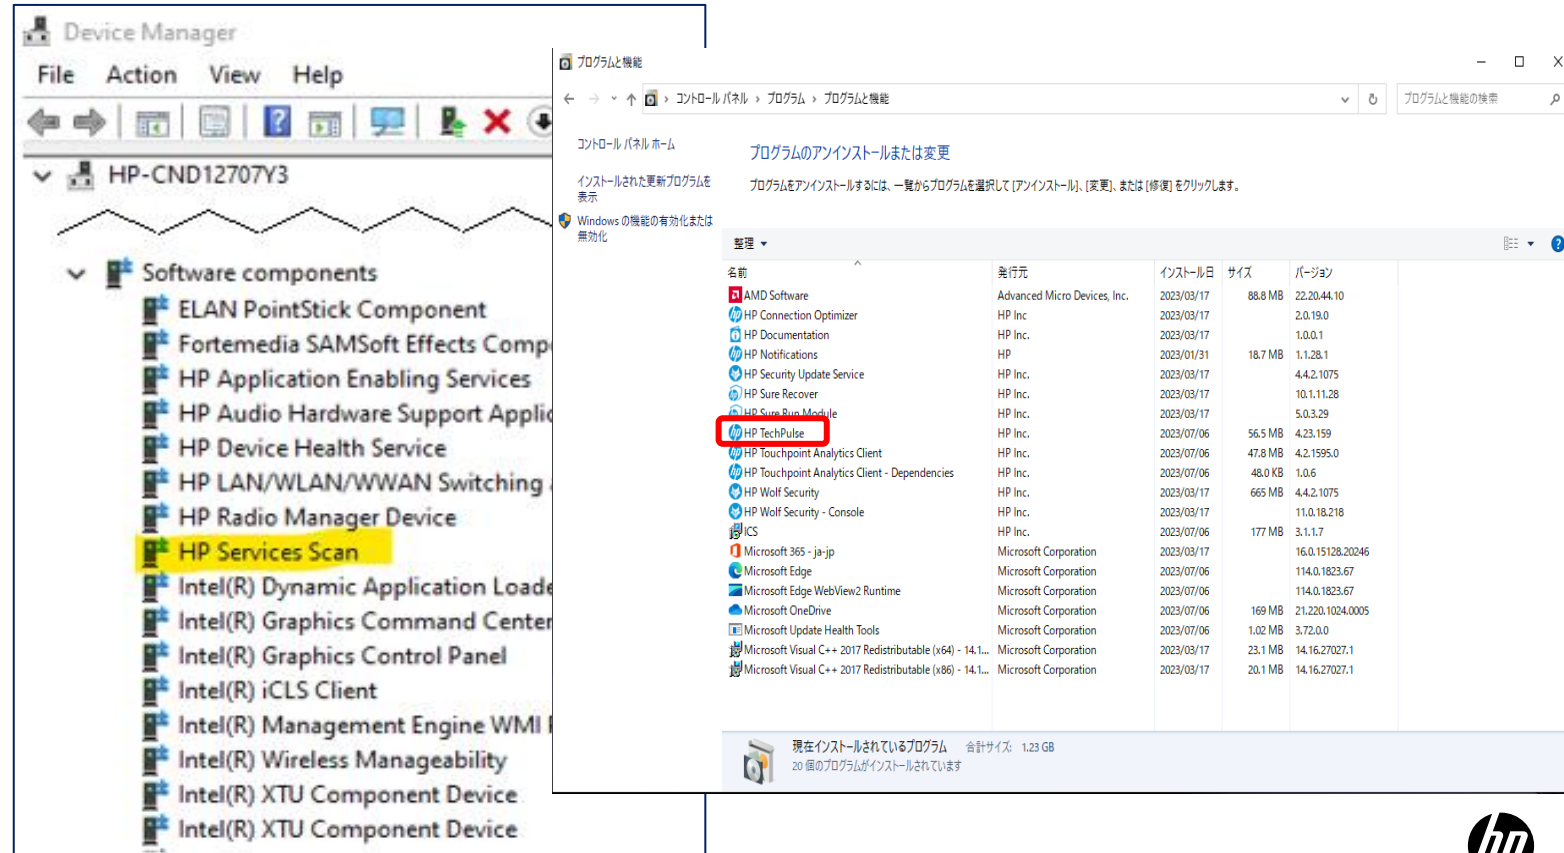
Device Manager
File Action View Help

HP-CND12707Y3

Software components
ELAN PointStick Component
Fortemedia SAMSoft Effects Comp
HP Application Enabling Services
HP Audio Hardware Support Applic
HP Device Health Service
HP LAN/WLAN/WWAN Switching
HP Radio Manager Device
HP Services Scan
Intel(R) Dynamic Application Loade
Intel(R) Graphics Command Center
Intel(R) Graphics Control Panel
Intel(R) iCLS Client
Intel(R) Management Engine WMI
Intel(R) Wireless Manageability
Intel(R) XTU Component Device
Intel(R) XTU Component Device

プログラムと機能

コントロール パネル › プログラム › プログラムと機能
プログラムと機能の検索

コントロール パネル ホーム
インストールされた更新プログラムを表示
Windows の機能の有効化または無効化

プログラムのアンインストールまたは変更
プログラムをアンインストールするには、一覧からプログラムを選択して [アンインストール]、[変更]、または [修復] をクリックします。

整理

| 名前 | 発行元 | インストール日 | サイズ | バージョン |
|---|---|---|---|---|
| AMD Software | Advanced Micro Devices, Inc. | 2023/03/17 | 88.8 MB | 22.20.44.10 |
| HP Connection Optimizer | HP Inc | 2023/03/17 | | 2.0.19.0 |
| HP Documentation | HP Inc. | 2023/03/17 | | 1.0.0.1 |
| HP Notifications | HP | 2023/01/31 | 18.7 MB | 1.1.28.1 |
| HP Security Update Service | HP Inc. | 2023/03/17 | | 4.4.2.1075 |
| HP Sure Recover | HP Inc. | 2023/03/17 | | 10.1.11.28 |
| HP Sure Run Module | HP Inc. | 2023/03/17 | | 5.0.3.29 |
| HP TechPulse | HP Inc. | 2023/07/06 | 56.5 MB | 4.23.159 |
| HP Touchpoint Analytics Client | HP Inc. | 2023/07/06 | 47.8 MB | 4.2.1595.0 |
| HP Touchpoint Analytics Client - Dependencies | HP Inc. | 2023/07/06 | 48.0 KB | 1.0.6 |
| HP Wolf Security | HP Inc. | 2023/03/17 | 665 MB | 4.4.2.1075 |
| HP Wolf Security - Console | HP Inc. | 2023/03/17 | | 11.0.18.218 |
| ICS | HP Inc. | 2023/07/06 | 177 MB | 3.1.1.7 |
| Microsoft 365 - ja-jp | Microsoft Corporation | 2023/03/17 | | 16.0.15128.20246 |
| Microsoft Edge | Microsoft Corporation | 2023/07/06 | | 114.0.1823.67 |
| Microsoft Edge WebView2 Runtime | Microsoft Corporation | 2023/07/06 | | 114.0.1823.67 |
| Microsoft OneDrive | Microsoft Corporation | 2023/07/06 | 169 MB | 21.220.1024.0005 |
| Microsoft Update Health Tools | Microsoft Corporation | 2023/07/06 | 1.02 MB | 3.72.0.0 |
| Microsoft Visual C++ 2017 Redistributable (x64) - 14.1... | Microsoft Corporation | 2023/03/17 | 23.1 MB | 14.16.27027.1 |
| Microsoft Visual C++ 2017 Redistributable (x86) - 14.1... | Microsoft Corporation | 2023/03/17 | 20.1 MB | 14.16.27027.1 |

現在インストールされているプログラム 合計サイズ: 1.23 GB
20 個のプログラムがインストールされています